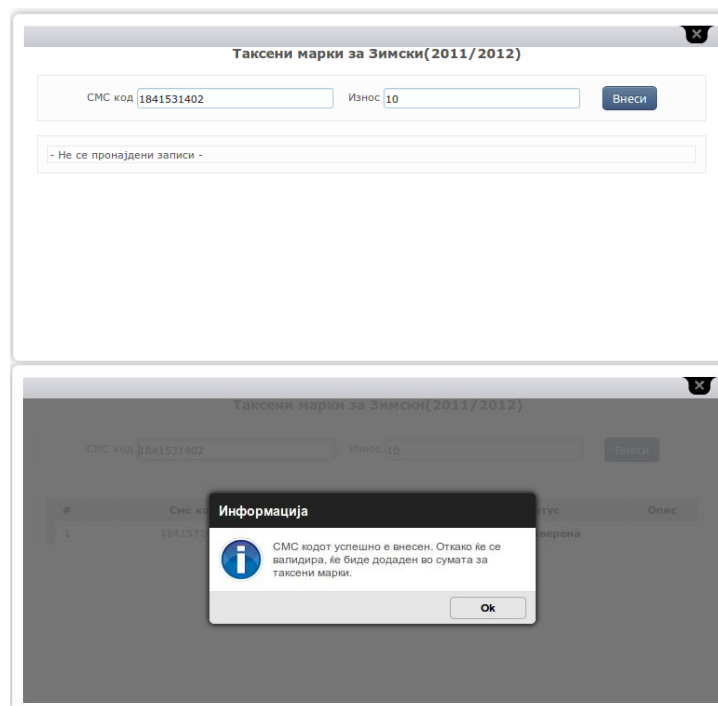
Таксени марки за Зимски(2011/2012)

СМС код 1841531402

Износ 10

Внеси

- Не се пронајдени записи -

Таксени марки за Зимски(2011/2012)

СМС код 1841531402

Износ 10

Внеси

| # | Смс ко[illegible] | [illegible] | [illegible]тус | Опис |
|---|---|---|---|---|
| 1 | 184153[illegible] | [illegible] | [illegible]верена | |

Информација

СМС кодот успешно е внесен. Откако ќе се валидира, ќе биде додаден во сумата за таксени марки.

Ok